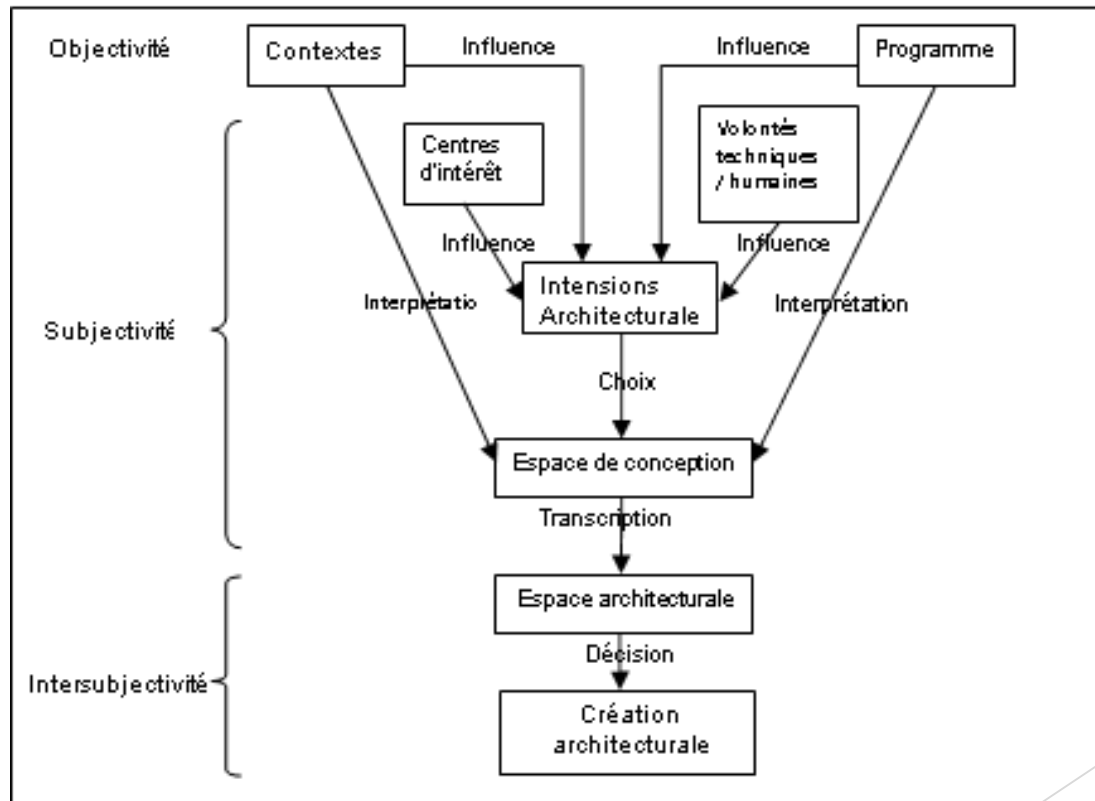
Objectivité

Contextes

Influence

Influence

Programme

Centres d'intérêt

Volontés techniques / humaines

Influence

Influence

Subjectivité

Interprétatio

Intensions Architecturale

Interprétation

Choix

Espace de conception

Transcription

Espace architecturale

Intersubjectivité

Décision

Création architecturale